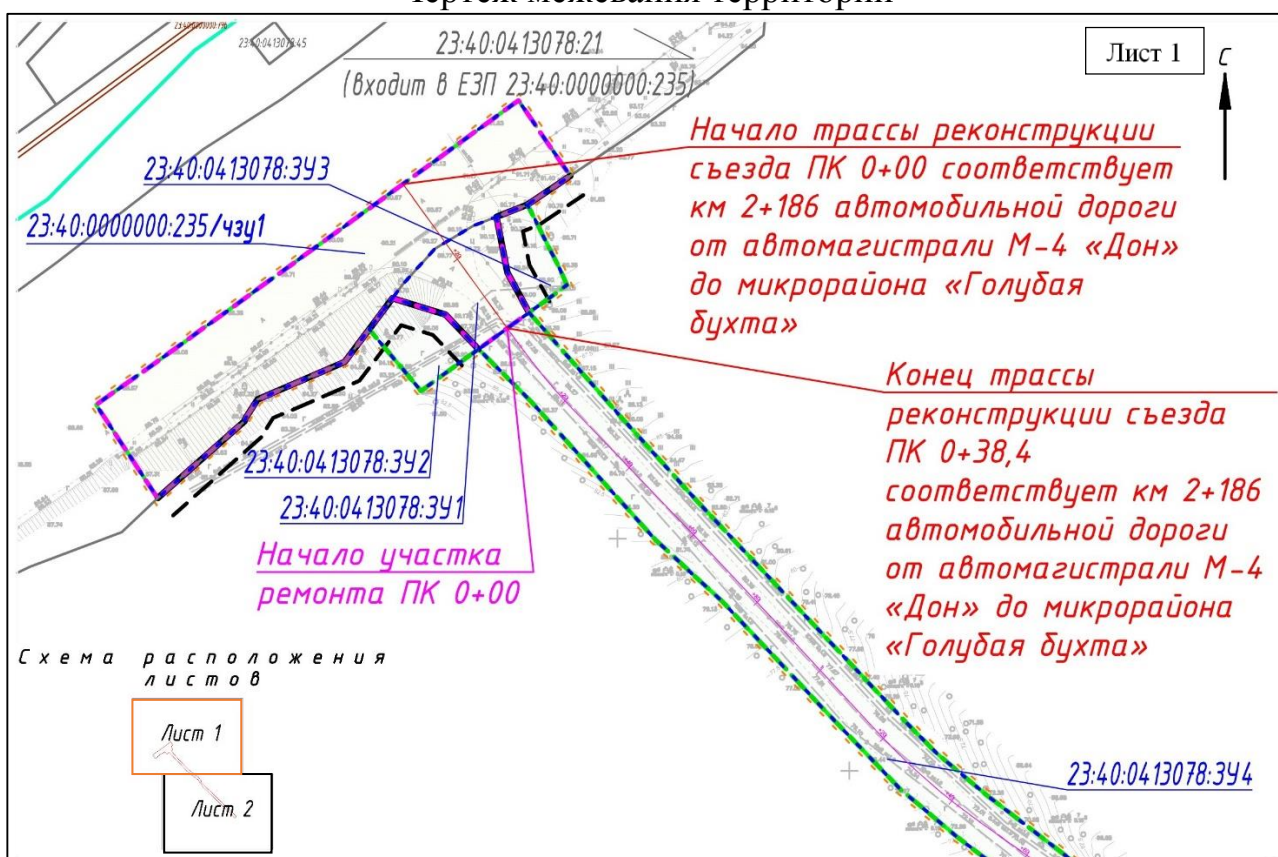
Чертеж межевания территории

Лист 1

С

23:40:0413078:21
(входит в ЕЗП 23:40:0000000:235)

23:40:0413078:45

Начало трассы реконструкции съезда ПК 0+00 соответствует км 2+186 автомобильной дороги от автомагистрали М-4 «Дон» до микрорайона «Голубая бухта»

23:40:0413078:ЗУ3

23:40:0000000:235/чзу1

Конец трассы реконструкции съезда ПК 0+38,4 соответствует км 2+186 автомобильной дороги от автомагистрали М-4 «Дон» до микрорайона «Голубая бухта»

23:40:0413078:ЗУ2

23:40:0413078:ЗУ1

Начало участка ремонта ПК 0+00

Схема расположения листов

Лист 1

Лист 2

23:40:0413078:ЗУ4